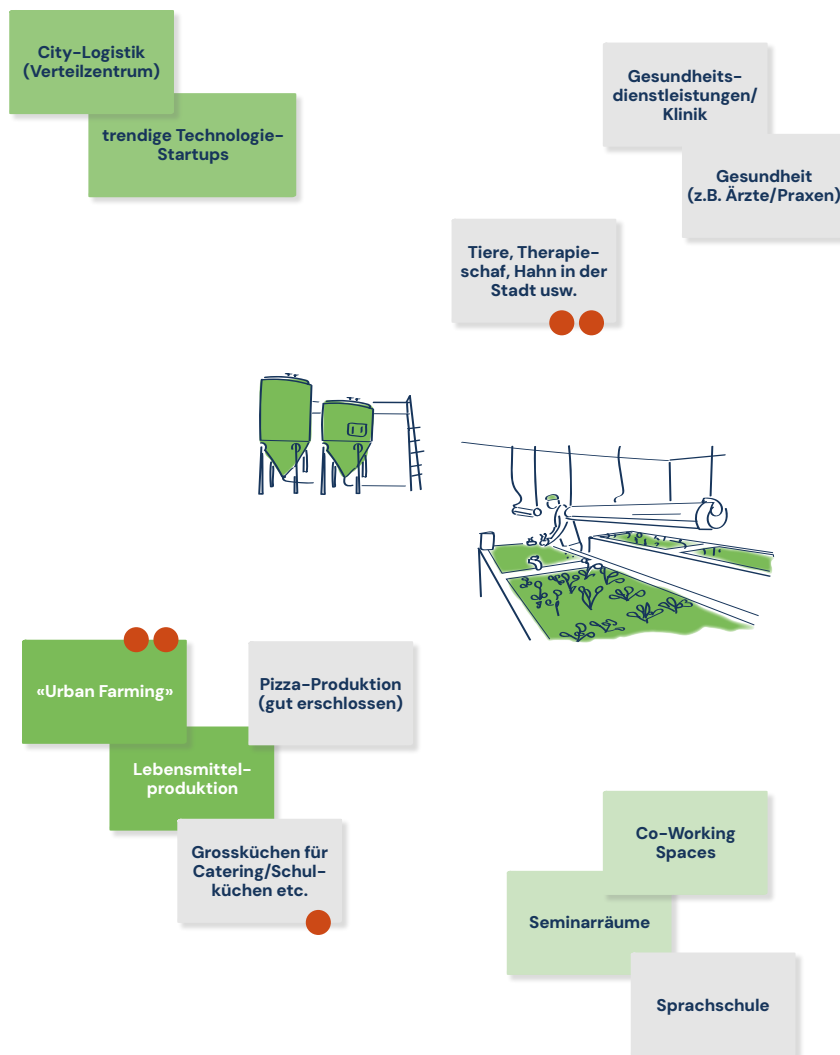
City-Logistik (Verteilzentrum)

trendige Technologie-Startups

Gesundheits-dienstleistungen/ Klinik

Gesundheit (z.B. Ärzte/Praxen)

Tiere, Therapieschaf, Hahn in der Stadt usw.

«Urban Farming»

Pizza-Produktion (gut erschlossen)

Lebensmittelproduktion

Grossküchen für Catering/Schulküchen etc.

Co-Working Spaces

Seminarräume

Sprachschule